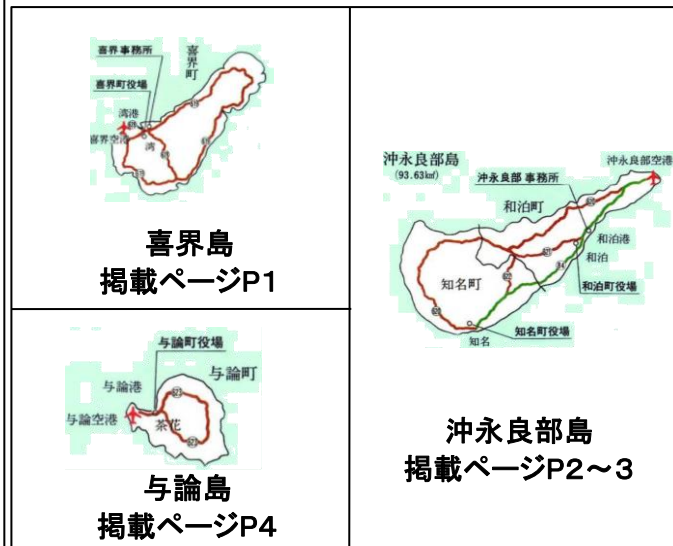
喜界事務所
喜界町
喜界町役場
湾港
喜界空港
湾

喜界島
掲載ページP1

与論町役場
与論町
与論港
与論空港
茶花

与論島
掲載ページP4

沖永良部島
(93.63㎢)
沖永良部事務所
沖永良部空港
和泊町
和泊港
和泊
和泊町役場
知名町
知名町役場
知名

沖永良部島
掲載ページP2～3